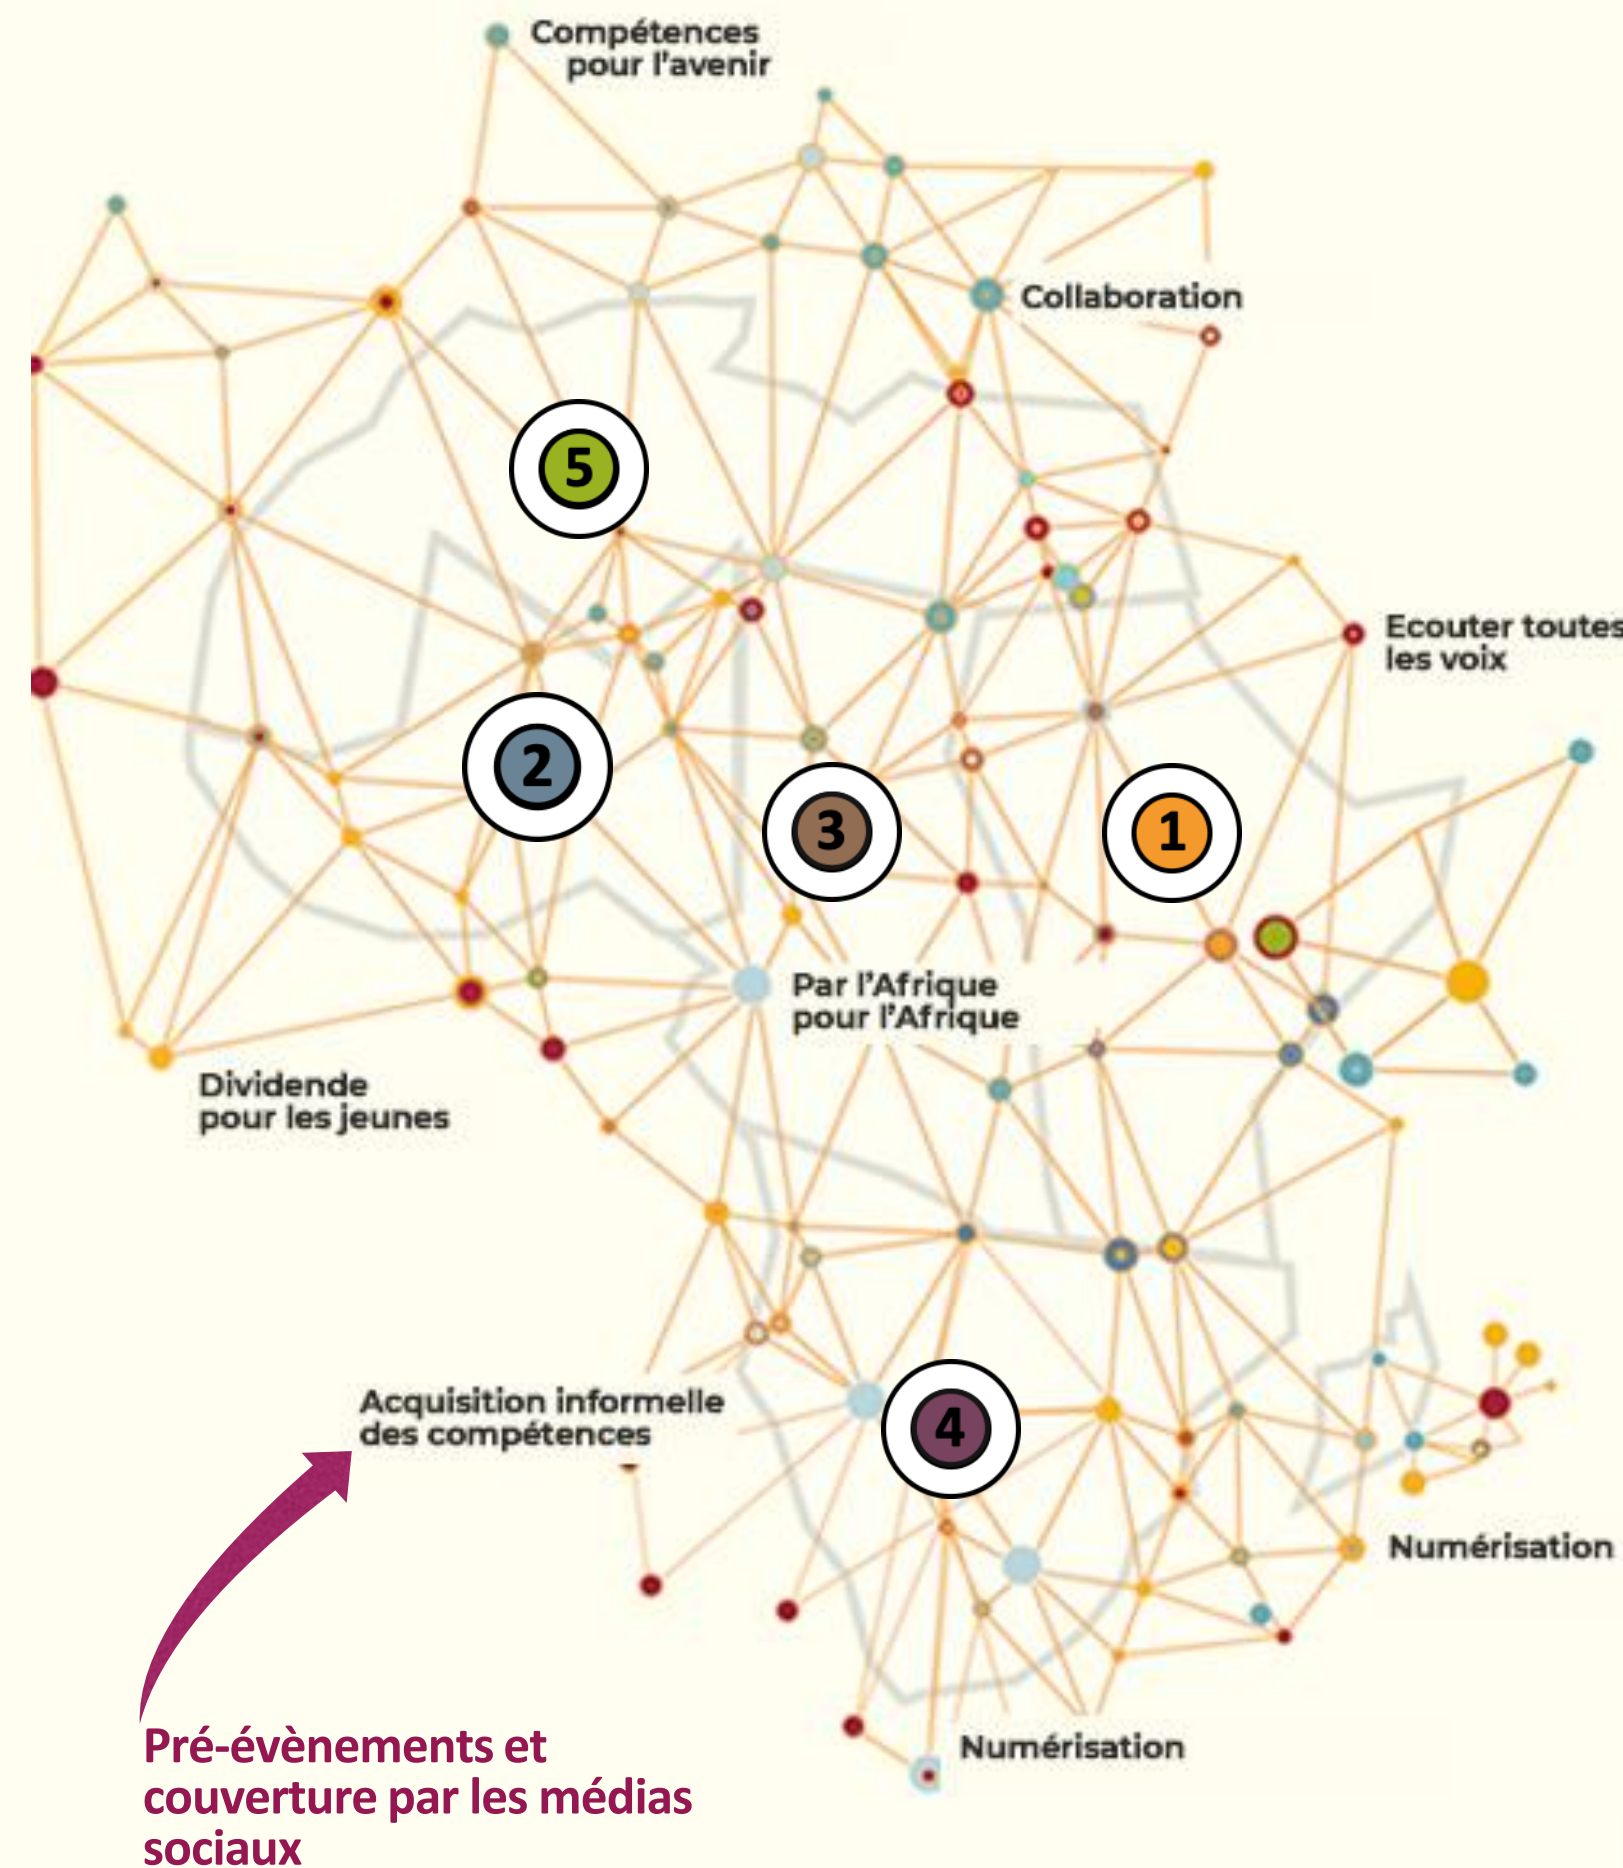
Compétences pour l'avenir

Collaboration

5

Ecouter toutes les voix

2

3

1

Par l'Afrique pour l'Afrique

Dividende pour les jeunes

Acquisition informelle des compétences

4

Numérisation

Numérisation

Pré-évènements et couverture par les médias sociaux